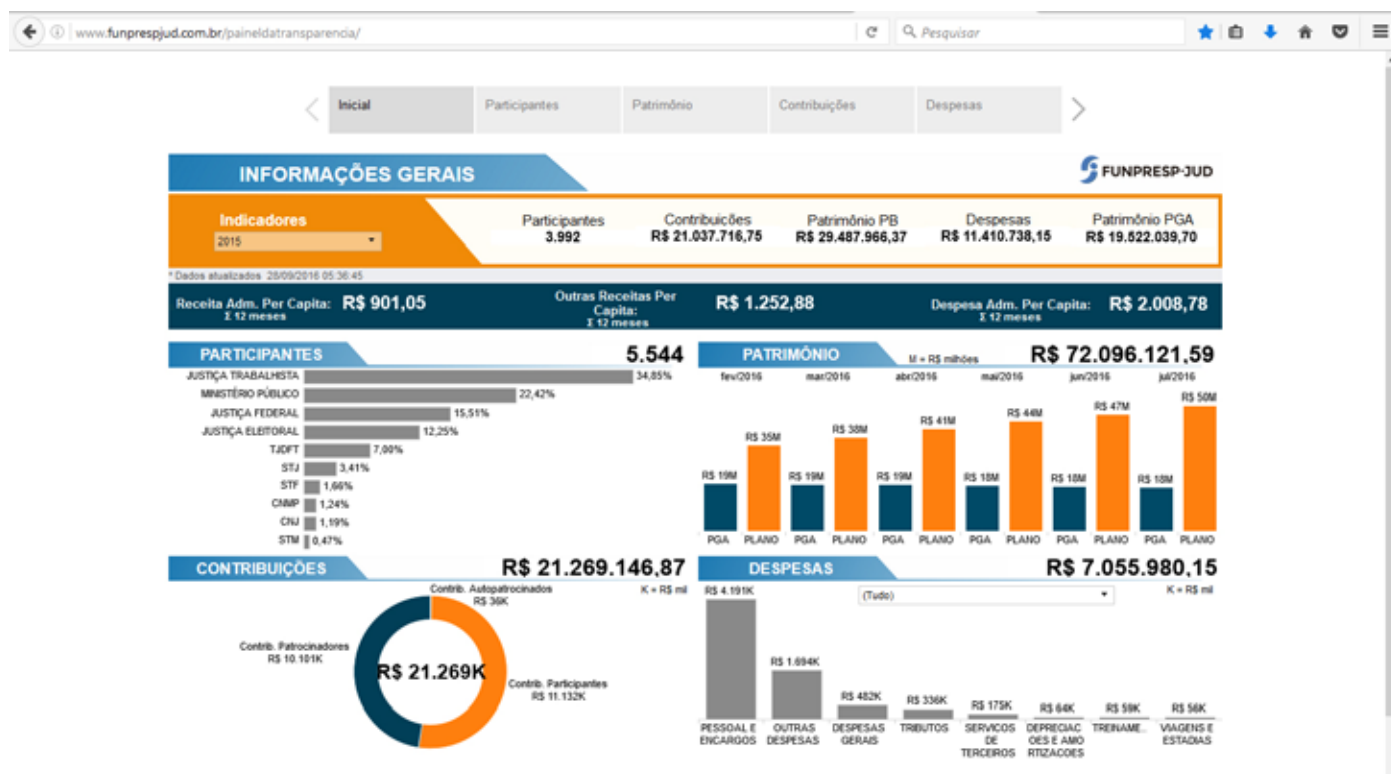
www.funprespjud.com.br/paineldatransparencia/

Pesquisar

Inicial | Participantes | Patrimônio | Contribuições | Despesas

INFORMAÇÕES GERAIS

FUNPRESP-JUD

Indicadores
2015

| Participantes | Contribuições | Patrimônio PB | Despesas | Patrimônio PGA |
|---|---|---|---|---|
| 3.992 | R$ 21.037.716,75 | R$ 29.487.966,37 | R$ 11.410.738,15 | R$ 19.522.039,70 |

* Dados atualizados 28/09/2016 05:36:45

Receita Adm. Per Capita: Σ 12 meses R$ 901,05
Outras Receitas Per Capita: Σ 12 meses R$ 1.252,88
Despesa Adm. Per Capita: Σ 12 meses R$ 2.008,78

PARTICIPANTES 5.544

| | |
|---|---|
| JUSTIÇA TRABALHISTA | 34,85% |
| MINISTÉRIO PÚBLICO | 22,42% |
| JUSTIÇA FEDERAL | 15,51% |
| JUSTIÇA ELEITORAL | 12,25% |
| TJDFT | 7,00% |
| STJ | 3,41% |
| STF | 1,66% |
| CNMP | 1,24% |
| CNJ | 1,19% |
| STM | 0,47% |

PATRIMÔNIO M = R$ milhões R$ 72.096.121,59

fev/2016 mar/2016 abr/2016 mai/2016 jun/2016 jul/2016

R$ 19M R$ 35M R$ 19M R$ 38M R$ 19M R$ 41M R$ 18M R$ 44M R$ 18M R$ 47M R$ 18M R$ 50M

PGA PLANO PGA PLANO PGA PLANO PGA PLANO PGA PLANO PGA PLANO

CONTRIBUIÇÕES R$ 21.269.146,87

K = R$ mil

Contrib. Autopatrocinados R$ 36K
Contrib. Patrocinadores R$ 10.101K
R$ 21.269K
Contrib. Participantes R$ 11.132K

DESPESAS R$ 7.055.980,15

(Tudo)

K = R$ mil

R$ 4.191K R$ 1.694K R$ 482K R$ 336K R$ 175K R$ 64K R$ 59K R$ 56K

PESSOAL E ENCARGOS | OUTRAS DESPESAS | DESPESAS GERAIS | TRIBUTOS | SERVICOS DE TERCEIROS | DEPRECIACOES E AMORTIZACOES | TREINAME.. | VIAGENS E ESTADIAS